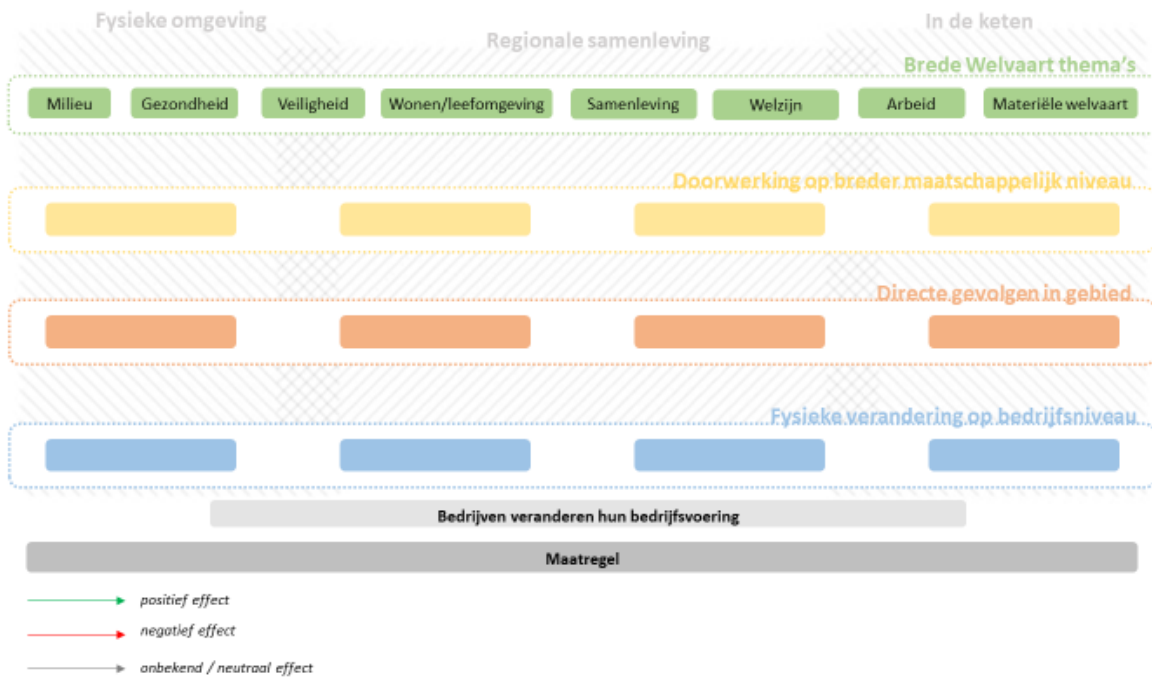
Fysieke omgeving

Regionale samenleving

In de keten

Brede Welvaart thema's

Milieu

Gezondheid

Veiligheid

Wonen/leefomgeving

Samenleving

Welzijn

Arbeid

Materiële welvaart

Doorwerking op breder maatschappelijk niveau

Directe gevolgen in gebied

Fysieke verandering op bedrijfsniveau

Bedrijven veranderen hun bedrijfsvoering

Maatregel

positief effect

negatief effect

onbekend / neutraal effect